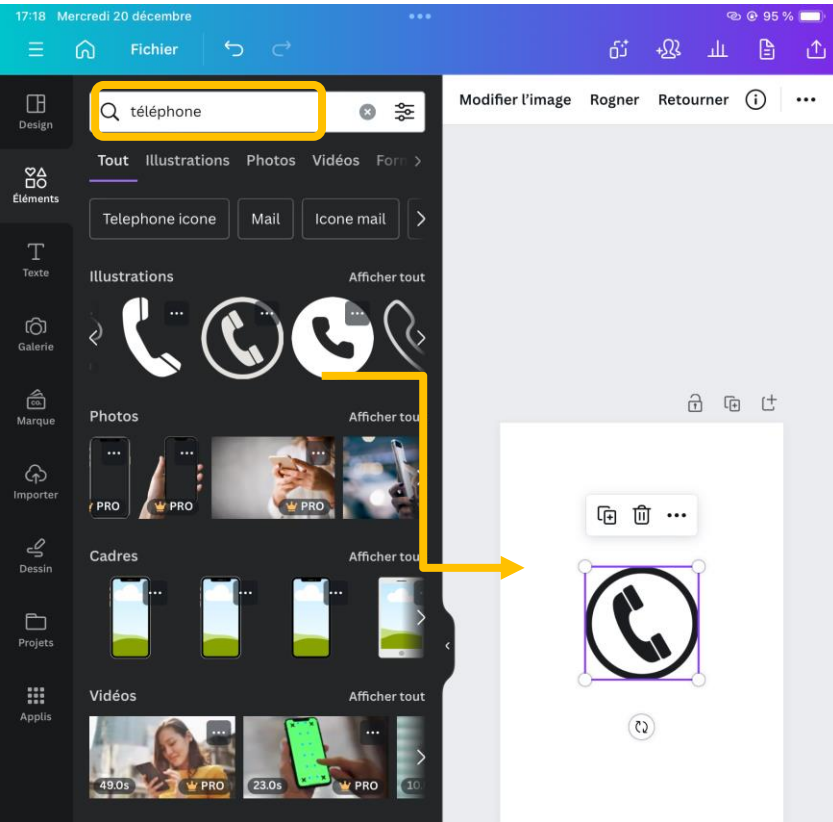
17:18 Mercredi 20 décembre

95 %

Fichier

Design

Éléments

Texte

Galerie

Marque

Importer

Dessin

Projets

Applis

téléphone

Tout Illustrations Photos Vidéos Forr

Telephone icone Mail Icone mail

Illustrations Afficher tout

Photos Afficher tout

PRO PRO PRO

Cadres Afficher tout

Vidéos Afficher tout

49.0s PRO 23.0s PRO 10.

Modifier l'image Rogner Retourner